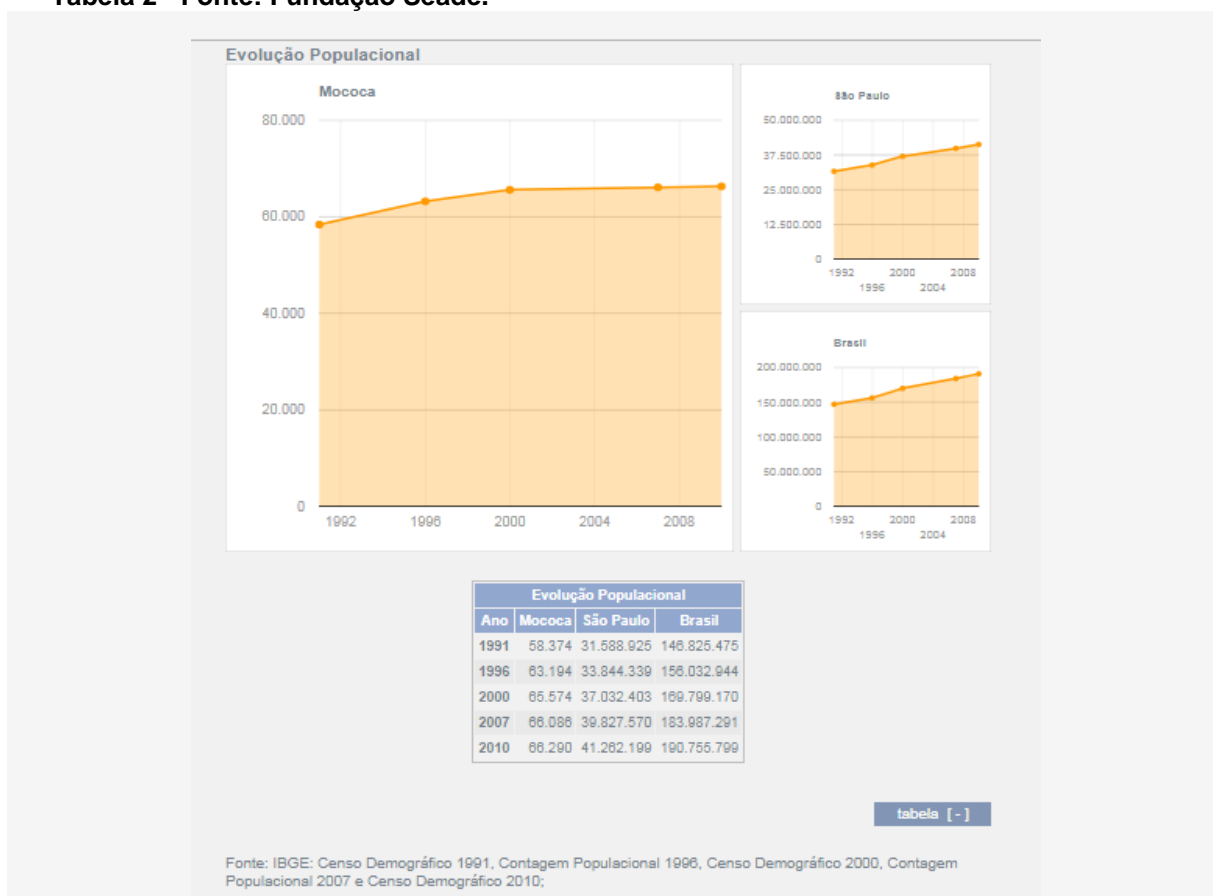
Tabela 2 - Fonte: Fundação Seade.

Evolução Populacional

Mococa

80.000
60.000
40.000
20.000
0
1992 1996 2000 2004 2008

São Paulo

50.000.000
37.500.000
25.000.000
12.500.000
0
1992 2000 2008
1996 2004

Brasil

200.000.000
150.000.000
100.000.000
50.000.000
0
1992 2000 2008
1996 2004

| Evolução Populacional | | | |
|---|---|---|---|
| Ano | Mococa | São Paulo | Brasil |
| 1991 | 58.374 | 31.588.925 | 146.825.475 |
| 1996 | 63.194 | 33.844.339 | 156.032.944 |
| 2000 | 65.574 | 37.032.403 | 169.799.170 |
| 2007 | 66.086 | 39.827.570 | 183.987.291 |
| 2010 | 66.290 | 41.262.199 | 190.755.799 |

tabela [ - ]

Fonte: IBGE: Censo Demográfico 1991, Contagem Populacional 1996, Censo Demográfico 2000, Contagem Populacional 2007 e Censo Demográfico 2010;